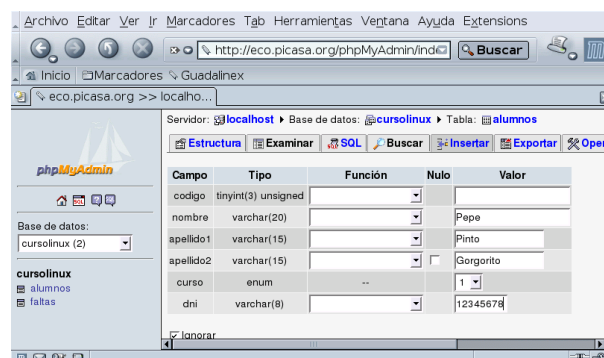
Archivo Editar Ver Ir Marcadores Tab Herramientas Ventana Ayuda Extensions

http://eco.picasa.org/phpMyAdmin/ind Buscar

Inicio Marcadores Guadalinex

eco.picasa.org >> localho...

phpMyAdmin

Base de datos:
cursolinux (2)

cursolinux
alumnos
faltas

Servidor: localhost ▸ Base de datos: cursolinux ▸ Tabla: alumnos

Estructura Examinar SQL Buscar Insertar Exportar Oper

| Campo | Tipo | Función | Nulo | Valor |
|---|---|---|---|---|
| codigo | tinyint(3) unsigned | | | |
| nombre | varchar(20) | | | Pepe |
| apellido1 | varchar(15) | | | Pinto |
| apellido2 | varchar(15) | | | Gorgorito |
| curso | enum | -- | | 1 |
| dni | varchar(8) | | | 12345678 |

Ignorar